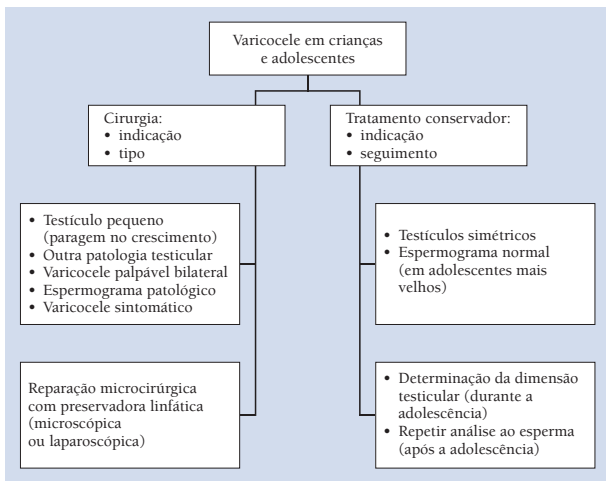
Varicocele em crianças e adolescentes

Cirurgia:
• indicação
• tipo

Tratamento conservador:
• indicação
• seguimento

• Testículo pequeno (paragem no crescimento)
• Outra patologia testicular
• Varicocele palpável bilateral
• Espermograma patológico
• Varicocele sintomático

• Testículos simétricos
• Espermograma normal (em adolescentes mais velhos)

Reparação microcirúrgica com preservadora linfática (microscópica ou laparoscópica)

• Determinação da dimensão testicular (durante a adolescência)
• Repetir análise ao esperma (após a adolescência)